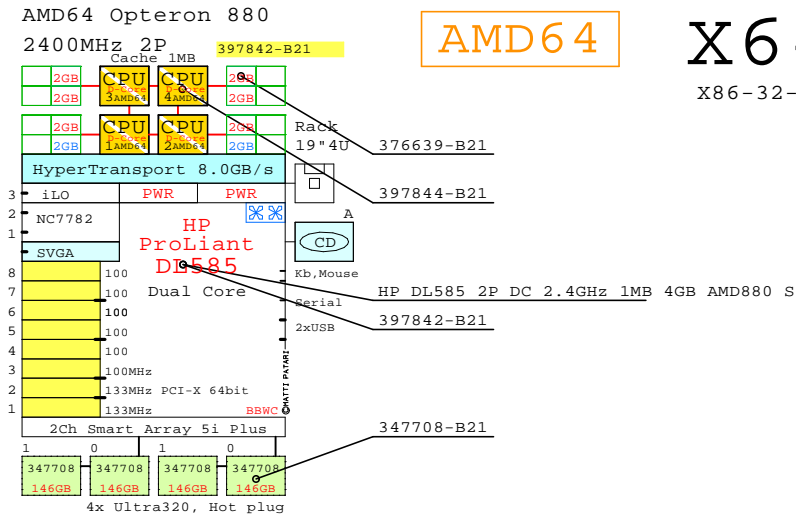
AMD64 Opteron 880
2400MHz 2P
397842-B21
AMD64
X6
X86-32-
Cache 1MB
2GB
2GB
CPU
3 D-Core AMD64
CPU
4 D-Core AMD64
2GB
2GB
2GB
2GB
CPU
1 D-Core AMD64
CPU
2 D-Core AMD64
2GB
2GB
Rack
19"4U
376639-B21
HyperTransport 8.0GB/s
3 iLO
PWR
PWR
397844-B21
2 NC7782
1
SVGA
HP
ProLiant
DL585
Dual Core
A
CD
Kb,Mouse
Serial
2xUSB
HP DL585 2P DC 2.4GHz 1MB 4GB AMD880 S
397842-B21
8 100
7 100
6 100
5 100
4 100
3 100MHz
2 133MHz PCI-X 64bit
1 133MHz
BBWC
©MATTI PATARI
2Ch Smart Array 5i Plus
347708-B21
1 0 1 0
347708 146GB
347708 146GB
347708 146GB
347708 146GB
4x Ultra320, Hot plug